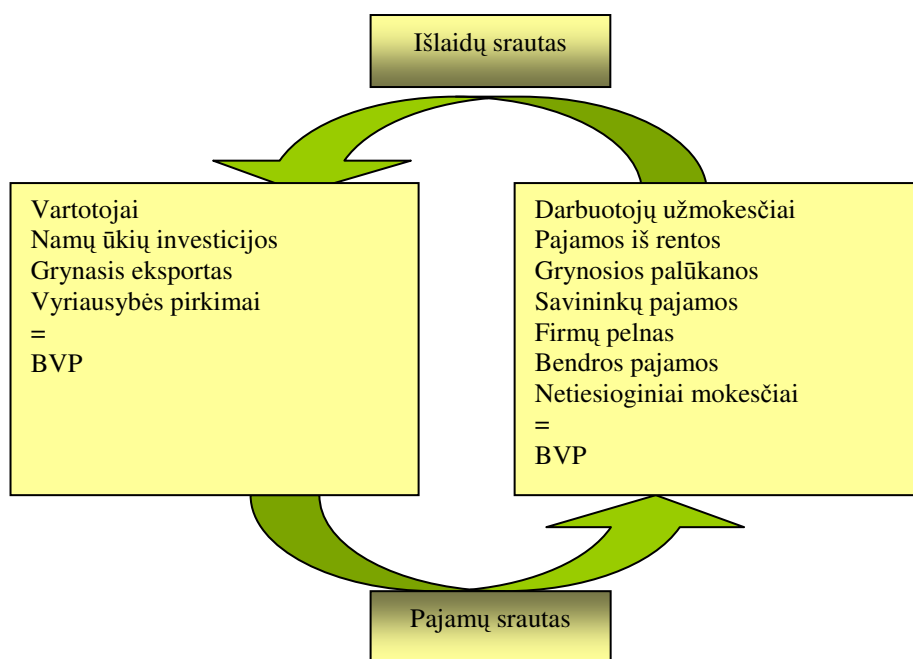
Išlaidų srautas

Vartotojai
Namų ūkių investicijos
Grynasis eksportas
Vyriausybės pirkimai
=
BVP

Darbuotojų užmokesčiai
Pajamos iš rentos
Grynosios palūkanos
Savininkų pajamos
Firmų pelnas
Bendros pajamos
Netiesioginiai mokesčiai
=
BVP

Pajamų srautas